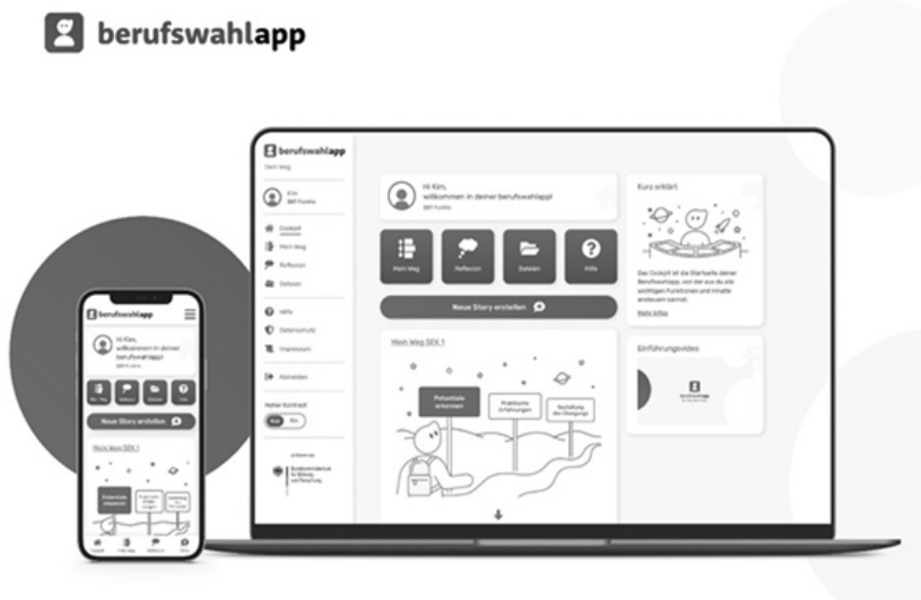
berufswahlapp

berufswahlapp
Dein Weg

Kim
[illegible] Punkte

Cockpit
Mein Weg
Reflexion
Dateien

Hilfe
Datenschutz
Impressum

Abmelden

Hoher Kontrast
Aus Ein

Bundesministerium für Bildung und Forschung

Hi Kim,
willkommen in deiner berufswahlapp!
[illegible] Punkte

Mein Weg
Reflexion
Dateien
Hilfe

Neue Story erstellen

Mein Weg SEK 1

Potentiale erkennen
Praktische Erfahrungen
Gestaltung des Übergangs

Kurz erklärt

Das Cockpit ist die Startseite deiner Berufswahlapp, von der aus du alle wichtigen Funktionen und Inhalte ansteuern kannst.
Mehr Infos

Einführungsvideo

berufswahlapp

berufswahlapp

Hi Kim,
willkommen in deiner berufswahlapp!
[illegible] Punkte

Mein Weg
Reflexion
Dateien
Hilfe

Neue Story erstellen

Mein Weg SEK 1

Potentiale erkennen
Praktische Erfahrungen
Gestaltung des Übergangs

Cockpit
Mein Weg
Reflexion
Hilfe